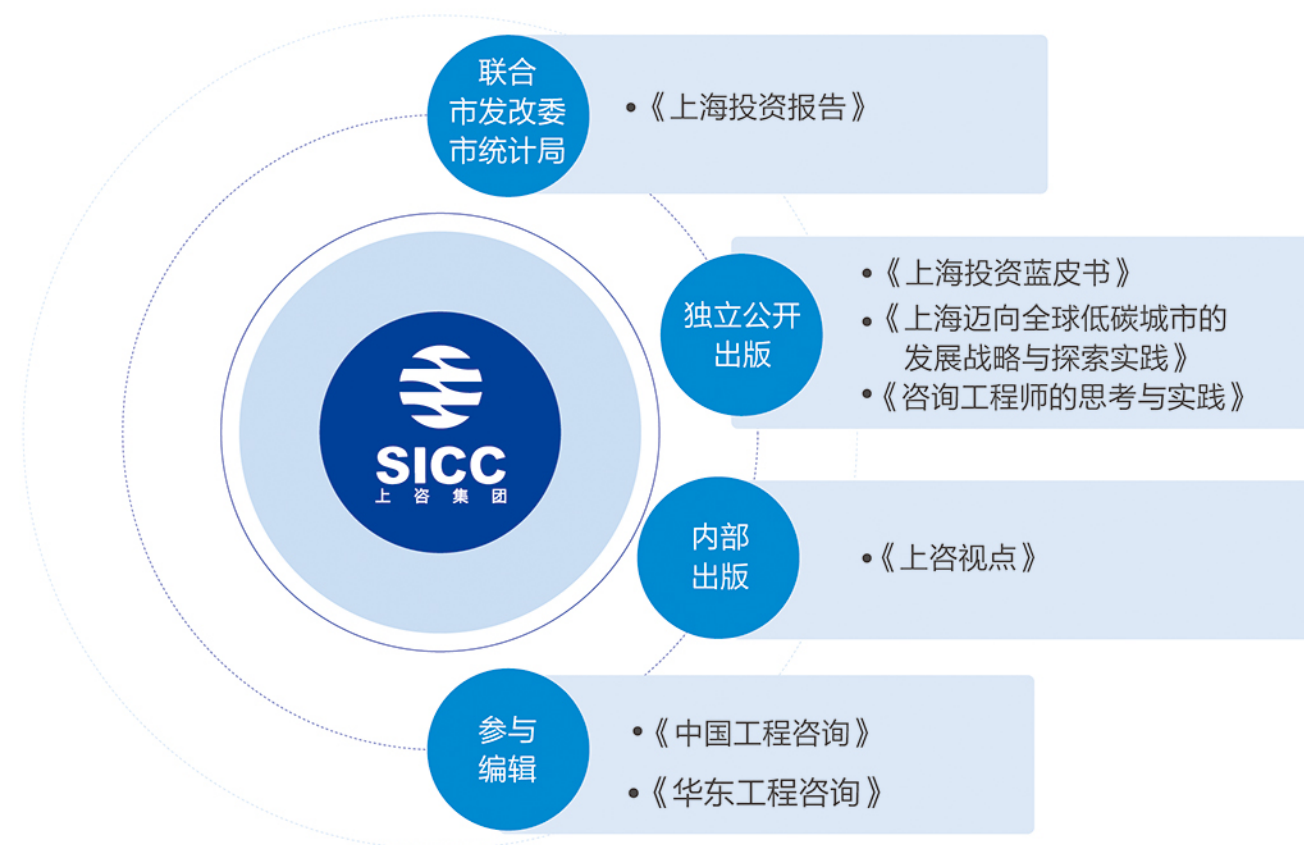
SICC
上咨集团

联合
市发改委
市统计局

•《上海投资报告》

独立公开
出版

•《上海投资蓝皮书》
•《上海迈向全球低碳城市的发展战略与探索实践》
•《咨询工程师的思考与实践》

内部
出版

•《上咨视点》

参与
编辑

•《中国工程咨询》
•《华东工程咨询》